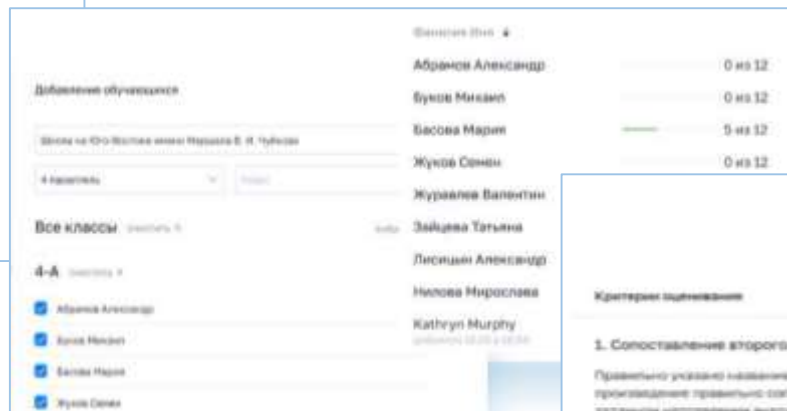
Фамилия Имя

Абрамов Александр 0 из 12

Буков Михаил 0 из 12

Басова Мария 5 из 12

Жуков Семен 0 из 12

Журавлев Валентин

Зайцева Татьяна

Лисицын Александр

Нилова Мирослава

Kathryn Murphy

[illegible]

Добавление обучающихся

Школа на Юго-Востоке имени Маршала В. И. Чуйкова

4 параллель

Все классы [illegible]

4-А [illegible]

Абрамов Александр

Буков Михаил

Басова Мария

Жуков Семен

Критерии оценивания

1. Сопоставление второго

Правильно указано названи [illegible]